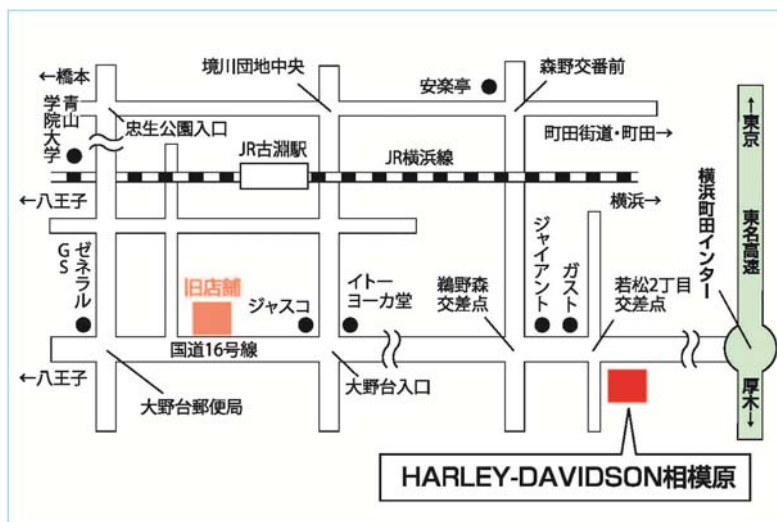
←橋本
青山学院大学
忠生公園入口
境川団地中央
安楽亭
森野交番前
町田街道・町田→
JR古淵駅
JR横浜線
←八王子
横浜→
東京
東名高速
横浜町田インター
ゼネラルGS
旧店舗
ジャスコ
イトーヨーカ堂
鵜野森交差点
ジャイアント
ガスト
若松2丁目交差点
国道16号線
←八王子
大野台入口
大野台郵便局
厚木
HARLEY-DAVIDSON相模原